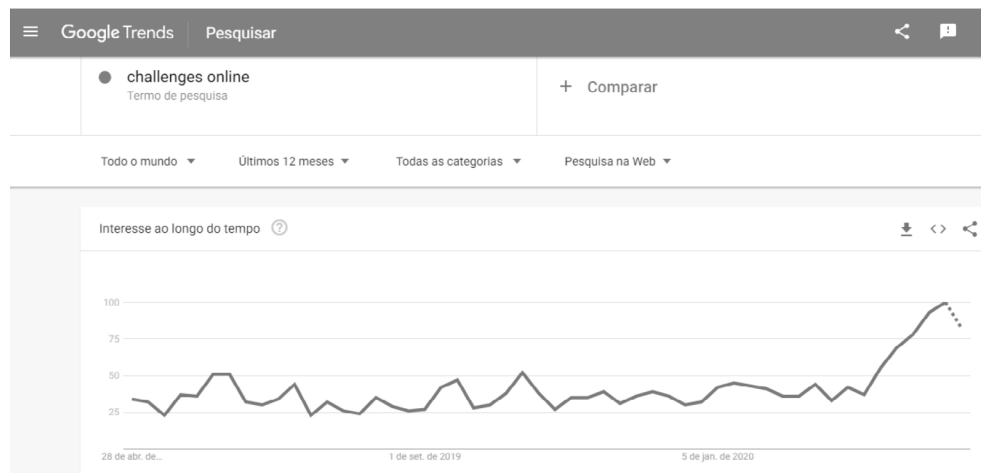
Google Trends Pesquisar

challenges online
Termo de pesquisa

+ Comparar

Todo o mundo ▾ Últimos 12 meses ▾ Todas as categorias ▾ Pesquisa na Web ▾

Interesse ao longo do tempo ?

100
75
50
25

28 de abr. de...
1 de set. de 2019
5 de jan. de 2020